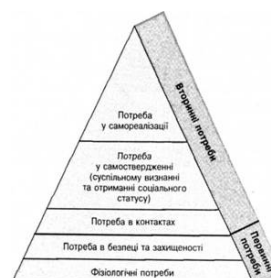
Потреба у самореалізації

Потреба у самоствердженні (суспільному визнанні та отриманні соціального статусу)

Потреба в контактах

Потреба в безпеці та захищеності

Фізіологічні потреби

Вторинні потреби

Первинні потреби